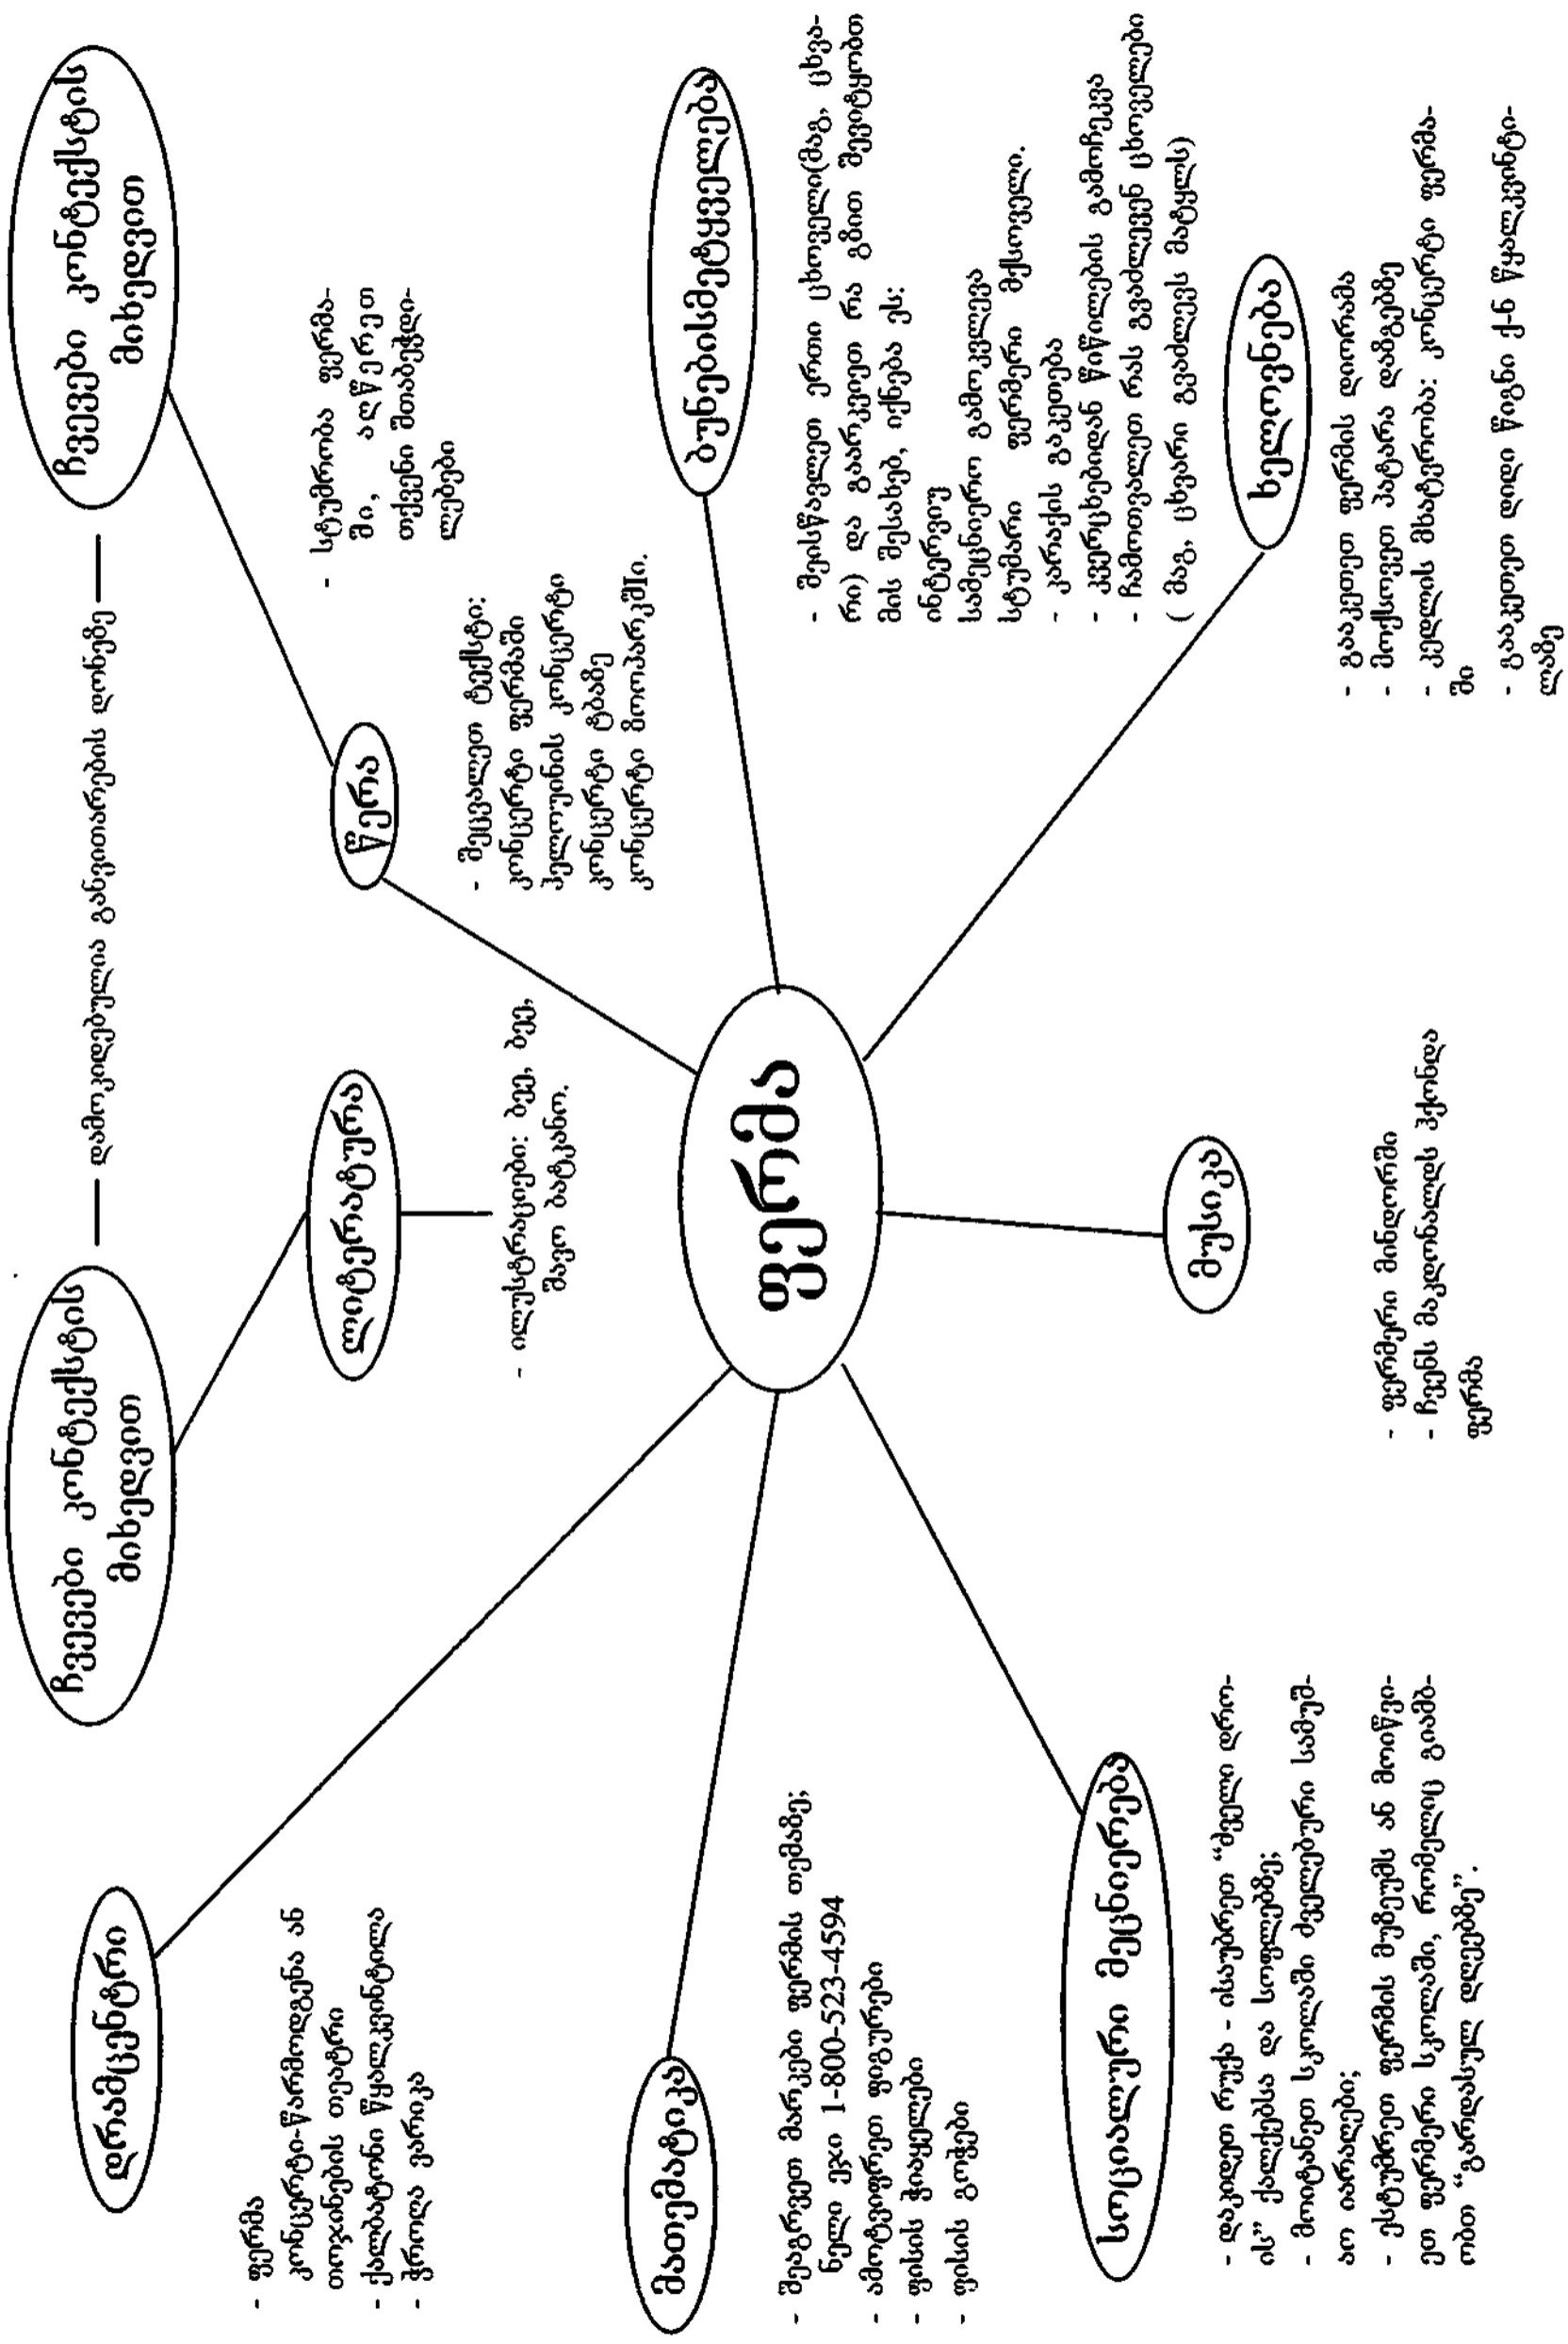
ჩვეული კონტექსტის მიხედვით — დამოკიდებულია განვითარების დონეზე — ჩვეული კონტექსტის მიხედვით

ფეხბურთი

წერა
- შეცვალეთ ტექსტი: კონცერტი ფეხბურთში ბეთჰოვენის კონცერტი ტბაზე კონცერტი მოთამაშეში.
- სტუმრობა ფეხბურთში, აღწერეთ თქვენი შთაბეჭდილებები

ლიტერატურა
- ილუსტრაციები: ბიჭი, ბიჭი, შავი ბატკანი.

ბუნებისმეტყველება
- შეისწავლეთ ერთი ცხოველი (შაშვი, ცხვარი) და გაარკვიეთ რა გზით შეიძლება მის შესახებ, იქნება ეს:
ინტერვიუ
სამეცნიერო გამოკვლევა
სტუმარი ფერმერი მქონეთ.
- კარაქის გაკეთება
- კვერცხებიდან წიწილების გამოჩეკვა
- ჩამოთვალეთ რას გვაძლევენ ცხოველები (შაშვი, ცხვარი გვაძლევს მატყლს)

ხელოვნება
- გააკეთეთ ფერმის დიორამა
- მოქსოვეთ პატარა ღობეზე
- კედლის მხატვრობა: კონცერტი ფერმაში
- გააკეთეთ დიდი წიგნი ქ-ნ წყალკინტიაზე

მუსიკა
- ფერმერი მინდორში
- ჩვენს მაკდონალდს ჰქონდა ფერმა

სოციალური მეცნიერება
- დაკიდეთ რუკა - ისაუბრეთ "მეელი დღის" ტრადიცია და სიმღერებზე;
- მოიწვიეთ სკოლაში მეელოპური სამუშაო იარაღები;
- ესტუმრეთ ფერმის მუზეუმს ან მოიწვიეთ ფერმერი სკოლაში, რომელიც გიამბობთ "ძველისძველ დღეებზე".

მათემატიკა
- შეაგროვეთ მარკები ფერმის თემაზე; ნელი ეკი 1-800-523-4594
- ამოხსენით ფერმის ამოცანები
- ფისის ჭიქები
- ფისის გოჭები

დრამატური
- ფერმა
კონცერტი-წარმოდგენა ან თოჯინების თეატრი
- ქალბატონი წყალკინტილა
- ჭრილი ვარიკა